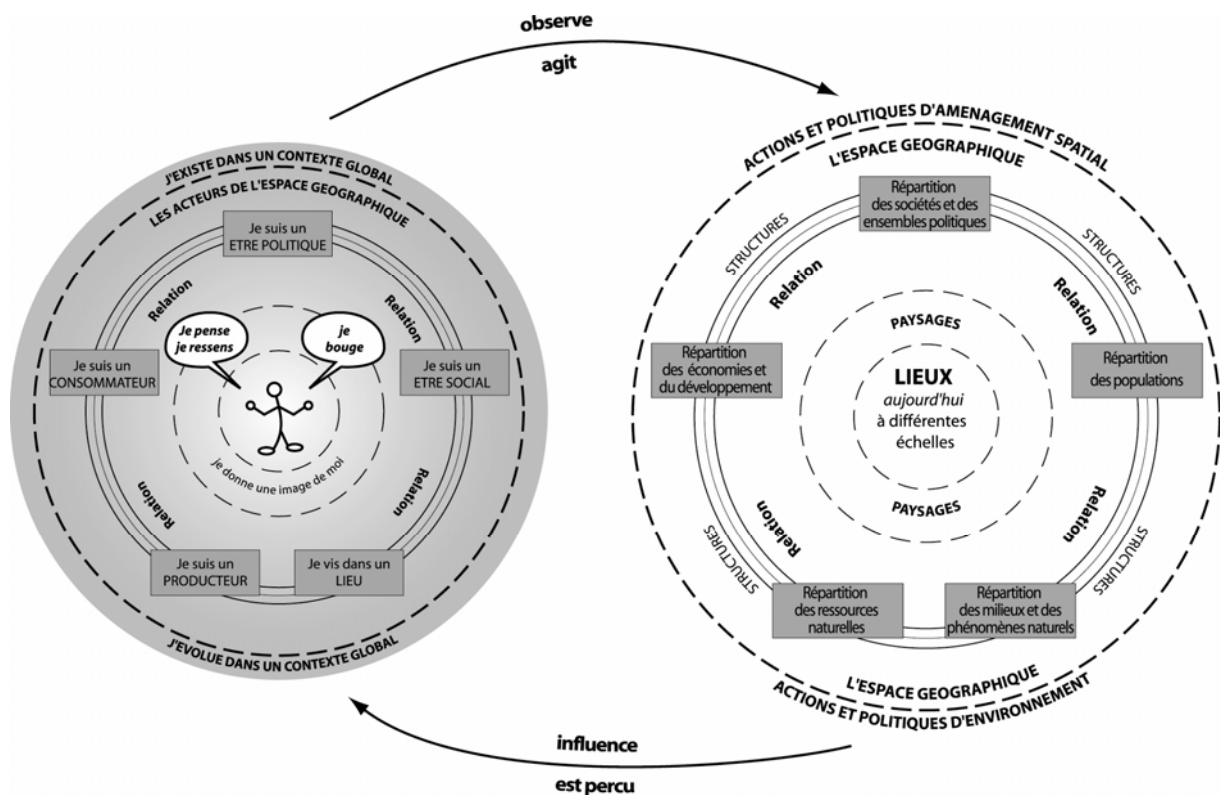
observe

agit

J'EXISTE DANS UN CONTEXTE GLOBAL

LES ACTEURS DE L'ESPACE GEOGRAPHIQUE

Je suis un ETRE POLITIQUE

Relation

Relation

Je pense je ressens

je bouge

Je suis un CONSOMMATEUR

Je suis un ETRE SOCIAL

je donne une image de moi

Relation

Relation

Je suis un PRODUCTEUR

Je vis dans un LIEU

J'EVOLUE DANS UN CONTEXTE GLOBAL

ACTIONS ET POLITIQUES D'AMENAGEMENT SPATIAL

L'ESPACE GEOGRAPHIQUE

Répartition des sociétés et des ensembles politiques

STRUCTURES

STRUCTURES

Relation

Relation

PAYSAGES

Répartition des économies et du développement

LIEUX

aujourd'hui à différentes échelles

Répartition des populations

PAYSAGES

Relation

Relation

STRUCTURES

STRUCTURES

Répartition des ressources naturelles

Répartition des milieux et des phénomènes naturels

L'ESPACE GEOGRAPHIQUE

ACTIONS ET POLITIQUES D'ENVIRONNEMENT

influence

est percu